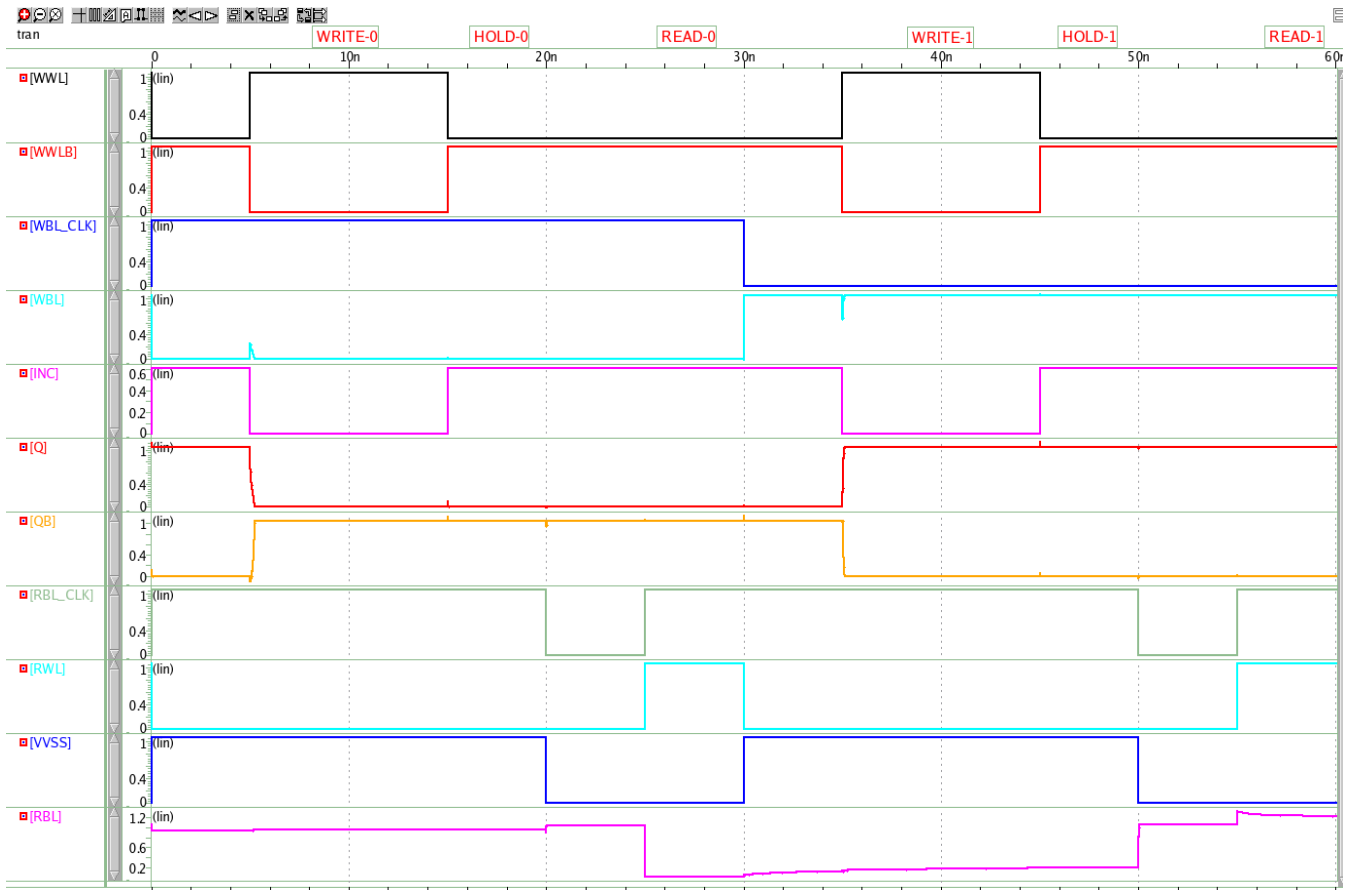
tran

WRITE-0 HOLD-0 READ-0 WRITE-1 HOLD-1 READ-1

0 10n 20n 30n 40n 50n 60n

[WWL] (lin) 1 0.4 0
[WWLB] (lin) 1 0.4 0
[WBL_CLK] (lin) 1 0.4 0
[WBL] (lin) 1 0.4 0
[INC] (lin) 0.6 0.4 0.2 0
[Q] (lin) 1 0.4 0
[QB] (lin) 1 0.4 0
[RBL_CLK] (lin) 1 0.4 0
[RWL] (lin) 1 0.4 0
[VVSS] (lin) 1 0.4 0
[RBL] (lin) 1.2 0.6 0.2